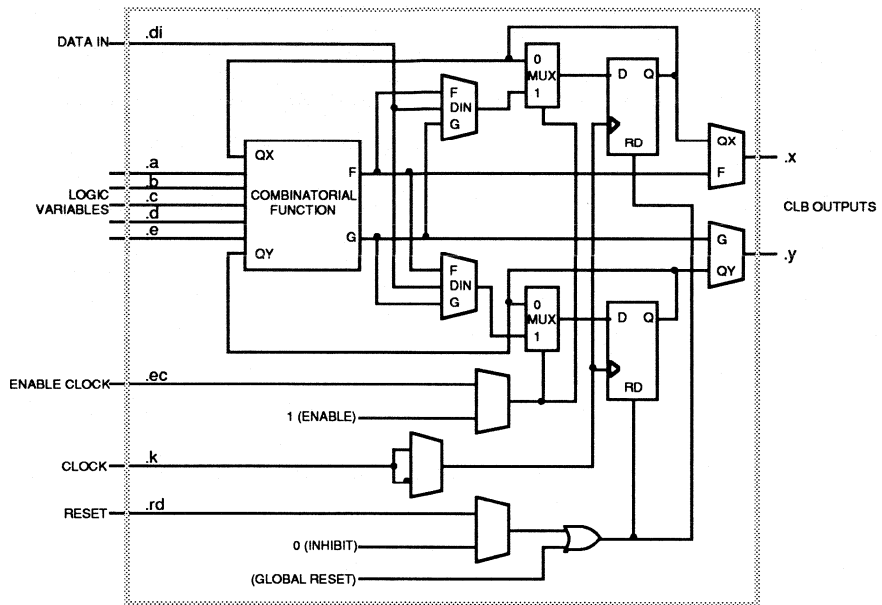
DATA IN .di

.a
.b
LOGIC .c
VARIABLES .d
.e

QX
COMBINATORIAL FUNCTION
QY

F
G

F
DIN
G

0
MUX
1

D Q
RD

QX
F

.x

CLB OUTPUTS

G
QY

.y

F
DIN
G

0
MUX
1

D Q
RD

ENABLE CLOCK .ec
1 (ENABLE)

CLOCK .k

RESET .rd
0 (INHIBIT)
(GLOBAL RESET)